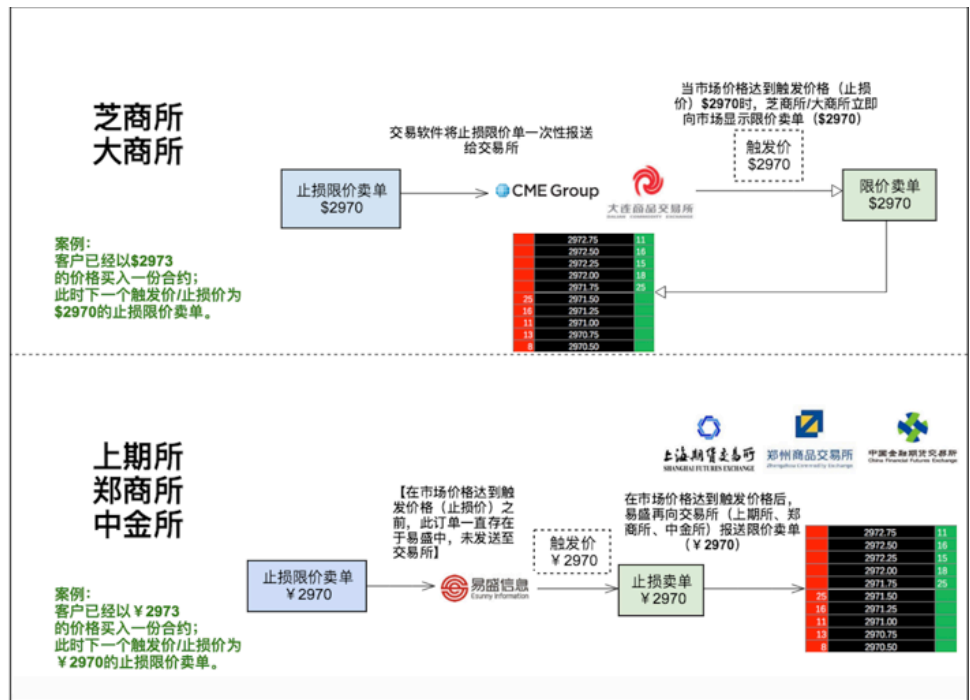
芝商所
大商所

交易软件将止损限价单一次性报送给交易所

当市场价格达到触发价格（止损价）$2970时，芝商所/大商所立即向市场显示限价卖单（$2970）

触发价
$2970

止损限价卖单
$2970

CME Group

大连商品交易所
DALIAN COMMODITY EXCHANGE

限价卖单
$2970

案例：
客户已经以$2973的价格买入一份合约；
此时下一个触发价/止损价为$2970的止损限价卖单。

| | 2972.75 | 11 |
|---|---|---|
| | 2972.50 | 16 |
| | 2972.25 | 15 |
| | 2972.00 | 18 |
| | 2971.75 | 25 |
| 25 | 2971.50 | |
| 16 | 2971.25 | |
| 11 | 2971.00 | |
| 13 | 2970.75 | |
| 8 | 2970.50 | |

上期所
郑商所
中金所

上海期货交易所
SHANGHAI FUTURES EXCHANGE

郑州商品交易所
Zhengzhou Commodity Exchange

中国金融期货交易所
China Financial Futures Exchange

【在市场价格达到触发价格（止损价）之前，此订单一直存在于易盛中，未发送至交易所】

触发价
￥2970

在市场价格达到触发价格后，易盛再向交易所（上期所、郑商所、中金所）报送限价卖单（￥2970）

止损限价卖单
￥2970

易盛信息
Esunny Information

止损卖单
￥2970

案例：
客户已经以￥2973的价格买入一份合约；
此时下一个触发价/止损价为￥2970的止损限价卖单。

| | 2972.75 | 11 |
|---|---|---|
| | 2972.50 | 16 |
| | 2972.25 | 15 |
| | 2972.00 | 18 |
| | 2971.75 | 25 |
| 25 | 2971.50 | |
| 16 | 2971.25 | |
| 11 | 2971.00 | |
| 13 | 2970.75 | |
| 8 | 2970.50 | |